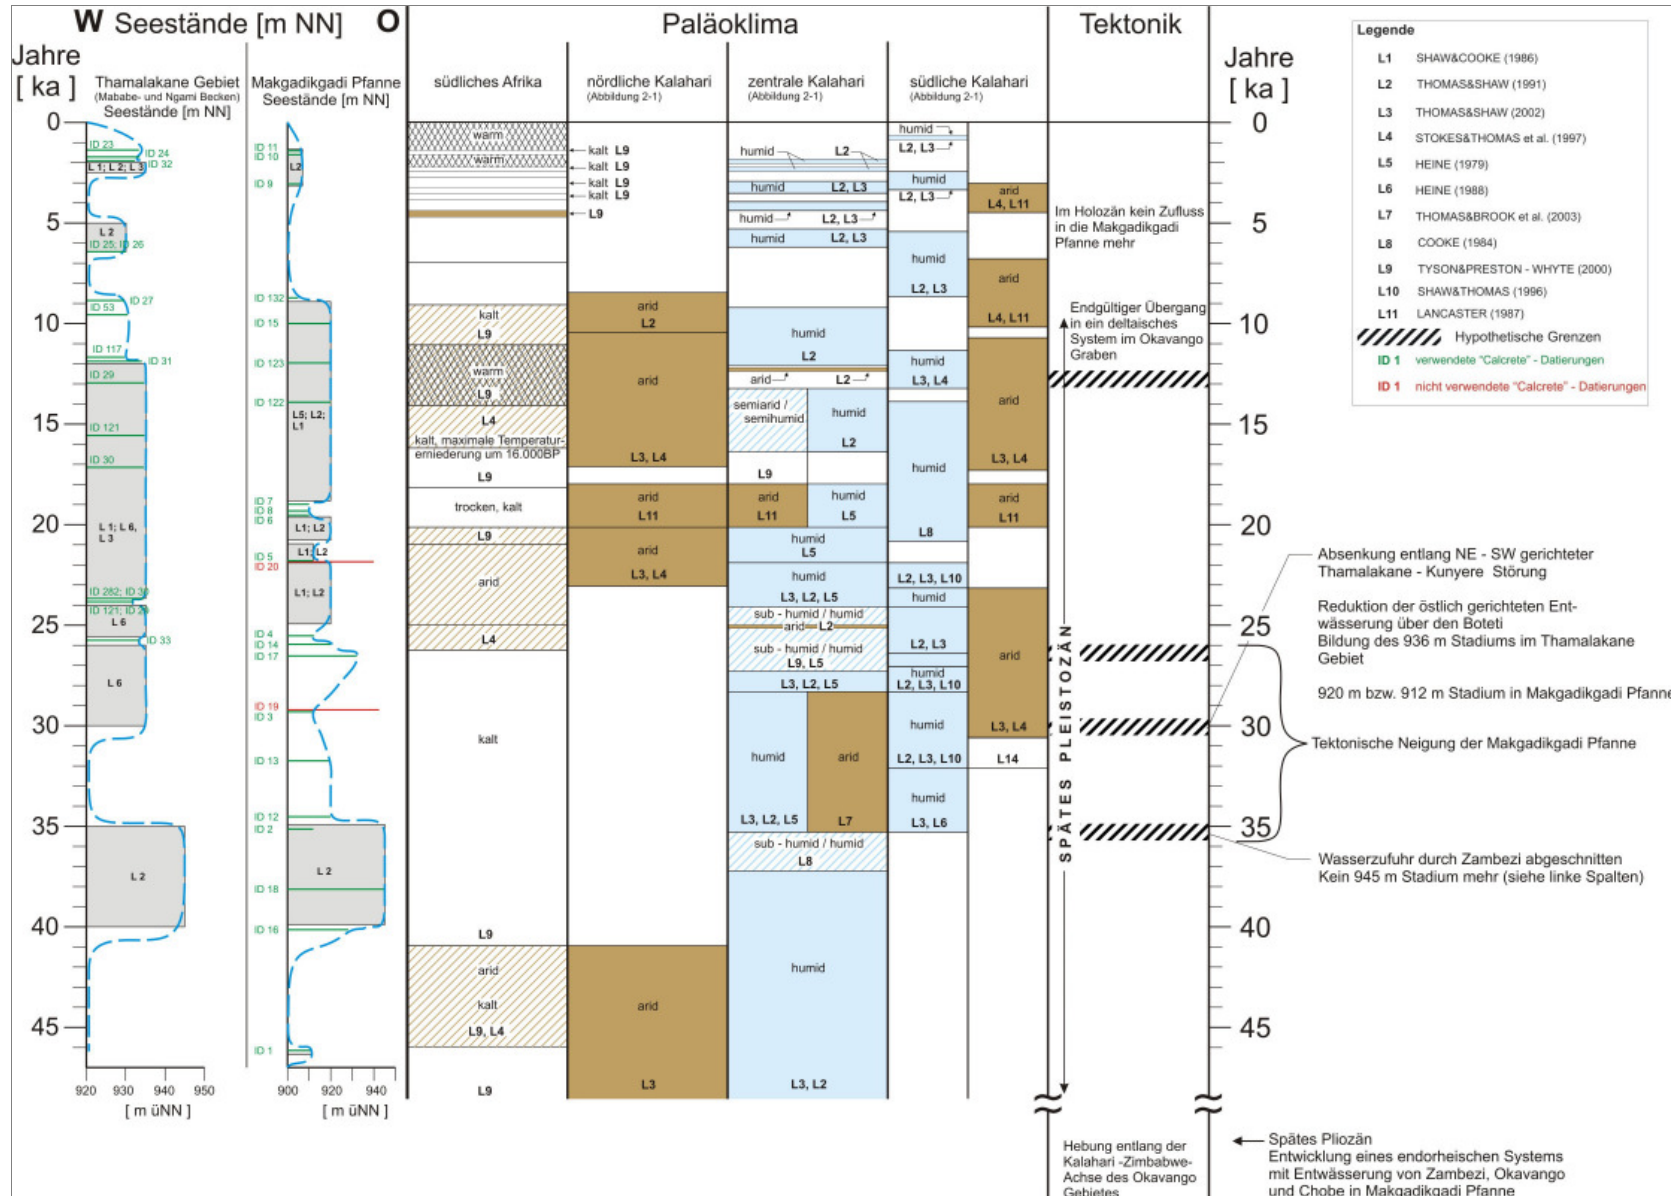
W Seestände [m NN] O

Paläoklima

Tektonik

Jahre [ ka ]

Thamalakane Gebiet (Mababe- und Ngami Becken) Seestände [m NN]

Makgadikgadi Pfanne Seestände [m NN]

südliches Afrika

nördliche Kalahari (Abbildung 2-1)

zentrale Kalahari (Abbildung 2-1)

südliche Kalahari (Abbildung 2-1)

Jahre [ ka ]

Legende
L1 SHAW&COOKE (1986)
L2 THOMAS&SHAW (1991)
L3 THOMAS&SHAW (2002)
L4 STOKES&THOMAS et al. (1997)
L5 HEINE (1979)
L6 HEINE (1988)
L7 THOMAS&BROOK et al. (2003)
L8 COOKE (1984)
L9 TYSON&PRESTON - WHYTE (2000)
L10 SHAW&THOMAS (1996)
L11 LANCASTER (1987)
Hypothetische Grenzen
ID 1 verwendete "Calcrete" - Datierungen
ID 1 nicht verwendete "Calcrete" - Datierungen

0 5 10 15 20 25 30 35 40 45

ID 23 ID 24 ID 32 L 1; L 2; L 3
L 2 ID 25; ID 26
ID 27 ID 53
ID 117 ID 31 ID 29
ID 121 ID 30
L 1; L 6, L 3
ID 282; ID 38 ID 121; ID 28 L 6 ID 33
L 6
L 2

ID 11 ID 10 L2 ID 9
ID 132 ID 15 ID 123 ID 122 L5; L2; L1
ID 7 ID 8 ID 6 L1; L2 ID 5 ID 20 L1; L2 L1; L2
ID 4 ID 14 ID 17
ID 19 ID 3 ID 13
ID 12 ID 2 L 2 ID 18 ID 16
ID 1

920 930 940 950 [ m üNN ]
900 920 940 [ m üNN ]

warm
warm
kalt L9
L9
L4
kalt, maximale Temperaturerniederung um 16.000BP
L9
trocken, kalt
L9
arid
L4
kalt
L9
arid
kalt
L9, L4
L9

kalt L9
kalt L9
kalt L9
kalt L9
L9
arid L2
arid
L3, L4
arid L11
arid L3, L4
arid
L3

humid L2
humid L2, L3
humid L2, L3
humid L2, L3
humid L2
arid L2
semiarid / semihumid
humid L2
L9
arid L11
humid L5
humid L5
humid L3, L2, L5
sub - humid / humid
arid L2
sub - humid / humid L9, L5
L3, L2, L5
humid
arid
L3, L2, L5
L7
sub - humid / humid L8
humid
L3, L2

humid
L2, L3
humid
L2, L3
humid
L2, L3
humid
L3, L4
humid
L8
L2, L3, L10
humid
L2, L3
humid
L2, L3, L10
humid
L2, L3, L10
humid
L3, L6

arid L4, L11
arid L4, L11
arid L3, L4
arid L11
arid
L3, L4
L14

Im Holozän kein Zufluss in die Makgadikgadi Pfanne mehr

Endgültiger Übergang in ein deltaisches System im Okavango Graben

SPÄTES PLEISTOZÄN

Absenkung entlang NE - SW gerichteter Thamalakane - Kunyere Störung

Reduktion der östlich gerichteten Entwässerung über den Boteti
Bildung des 936 m Stadiums im Thamalakane Gebiet

920 m bzw. 912 m Stadium in Makgadikgadi Pfanne

Tektonische Neigung der Makgadikgadi Pfanne

Wasserzufuhr durch Zambezi abgeschnitten
Kein 945 m Stadium mehr (siehe linke Spalten)

Hebung entlang der Kalahari -Zimbabwe-Achse des Okavango Gebietes

Spätes Pliozän
Entwicklung eines endorheischen Systems mit Entwässerung von Zambezi, Okavango und Chobe in Makgadikgadi Pfanne